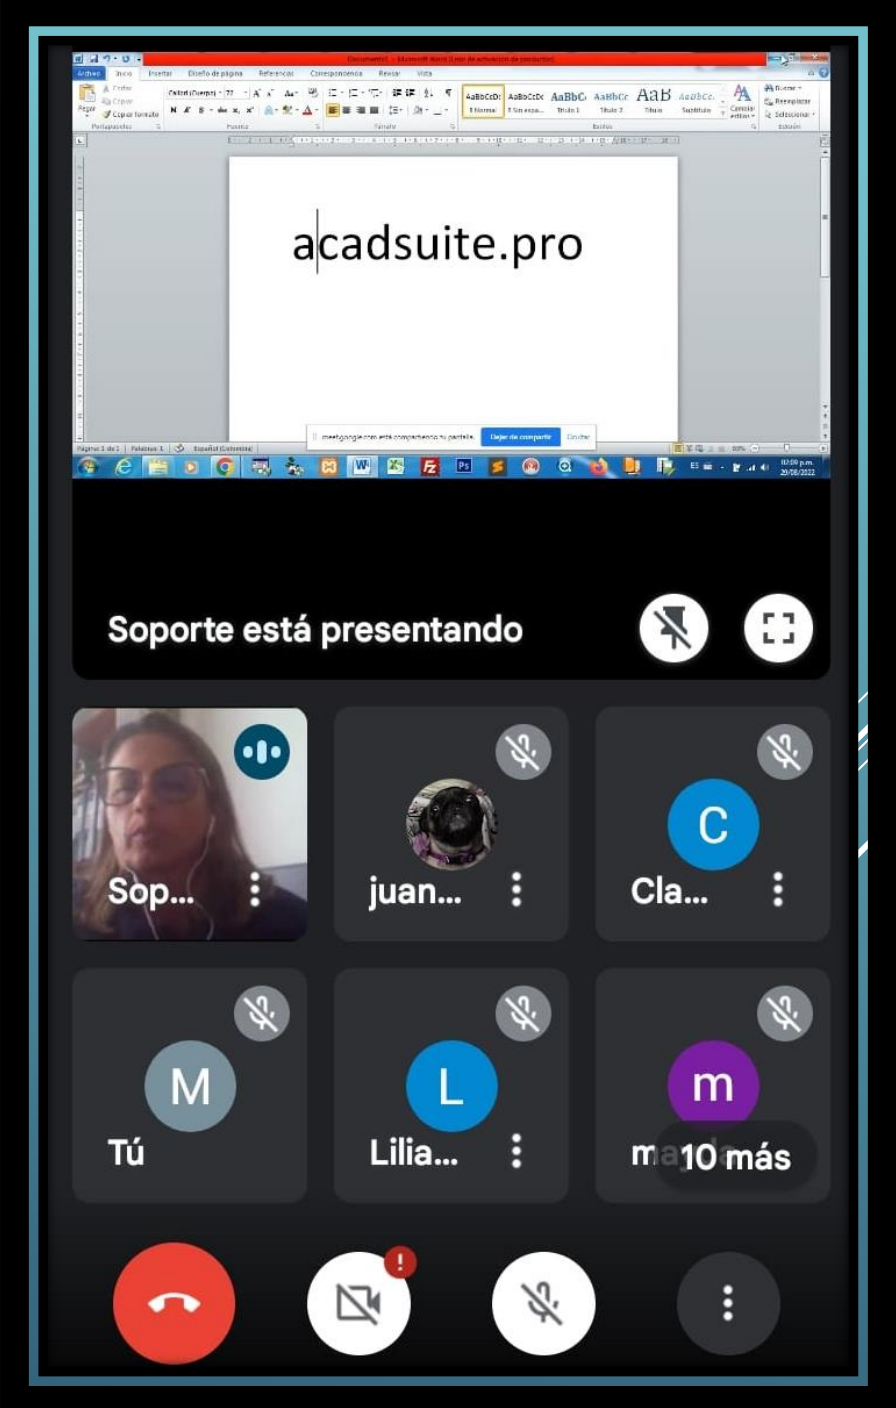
Documento1 - Microsoft Word (Error de activación de productos)

Archivo Inicio Insertar Diseño de página Referencias Correspondencia Revisar Vista

Cortar Copiar Pegar Copiar formato Portapapeles

Calibri (Cuerpo) 72 Fuente Párrafo

AaBbCcDc ¶ Normal AaBbCcDc ¶ Sin espa... AaBbC Título 1 AaBbCc Título 2 AaB Título AaBbCc. Subtítulo Cambiar estilos Estilos

Buscar Reemplazar Seleccionar Edición

acadsuite.pro

meet.google.com está compartiendo tu pantalla. Dejar de compartir Ocultar

Página: 1 de 1 Palabras: 1 Español (Colombia)

10:00 p.m. 20/08/2022

Soporte está presentando

Sop...

juan...

C
Cla...

M
Tú

L
Lilia...

m
m 10 más